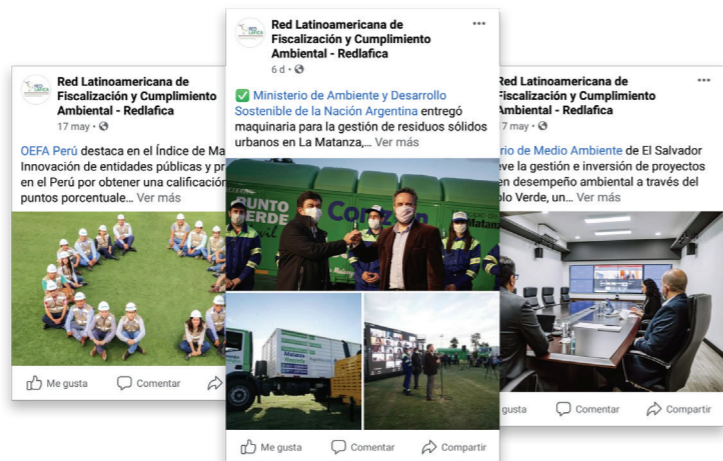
Red Latinoamericana de Fiscalización y Cumplimiento Ambiental - Redlafica
17 may · 

OEFA Perú destaca en el Índice de Ma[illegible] Innovación de entidades públicas y p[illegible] en el Perú por obtener una calificació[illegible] puntos porcentuale... Ver más

Me gusta Comentar

Red Latinoamericana de Fiscalización y Cumplimiento Ambiental - Redlafica
6 d · 

✅ Ministerio de Ambiente y Desarrollo Sostenible de la Nación Argentina entregó maquinaria para la gestión de residuos sólidos urbanos en La Matanza,... Ver más

PUNTO VERDE
Con

Me gusta Comentar Compartir

Red Latinoamericana de Fiscalización y Cumplimiento Ambiental - Redlafica
17 may · 

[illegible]rio de Medio Ambiente de El Salvador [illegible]ve la gestión e inversión de proyectos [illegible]en desempeño ambiental a través del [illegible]lo Verde, un... Ver más

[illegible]usta Comentar Compartir